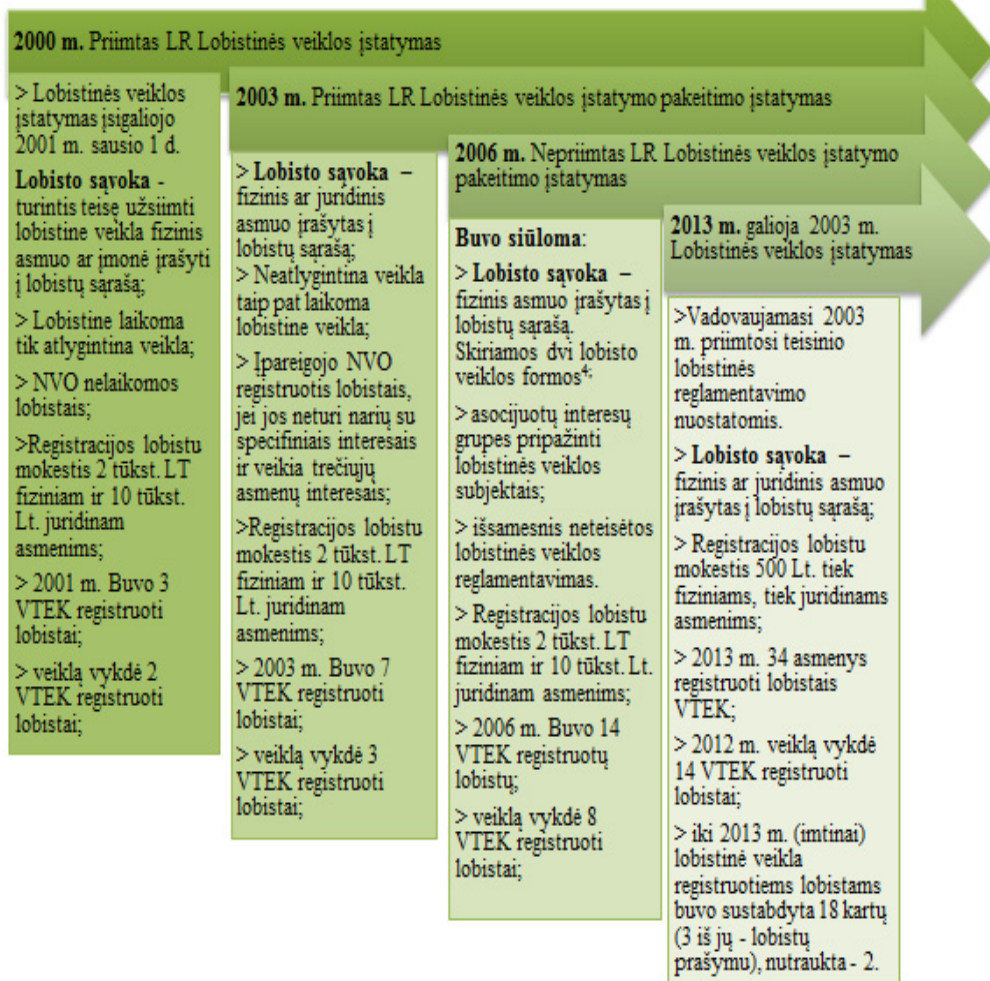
**2000 m.** Priimtas LR Lobistinės veiklos įstatymas

> Lobistinės veiklos įstatymas įsigaliojo 2001 m. sausio 1 d.

**Lobisto sąvoka** - turintis teisę užsiimti lobistine veikla fizinis asmuo ar įmonė įrašyti į lobistų sąrašą;

> Lobistine laikoma tik atlygintina veikla;

> NVO nelaikomos lobistais;

>Registracijos lobistu mokestis 2 tūkst. LT fiziniam ir 10 tūkst. Lt. juridinam asmenims;

> 2001 m. Buvo 3 VTEK registruoti lobistai;

> veiklą vykdė 2 VTEK registruoti lobistai;

**2003 m.** Priimtas LR Lobistinės veiklos įstatymo pakeitimo įstatymas

> **Lobisto sąvoka** – fizinis ar juridinis asmuo įrašytas į lobistų sąrašą;

> Neatlygintina veikla taip pat laikoma lobistine veikla;

> Įpareigojo NVO registruotis lobistais, jei jos neturi narių su specifiniais interesais ir veikia trečiųjų asmenų interesais;

>Registracijos lobistu mokestis 2 tūkst. LT fiziniam ir 10 tūkst. Lt. juridinam asmenims;

> 2003 m. Buvo 7 VTEK registruoti lobistai;

> veiklą vykdė 3 VTEK registruoti lobistai;

**2006 m.** Nepriimtas LR Lobistinės veiklos įstatymo pakeitimo įstatymas

**Buvo siūloma**:

> **Lobisto sąvoka** – fizinis asmuo įrašytas į lobistų sąrašą. Skiriamos dvi lobisto veiklos formos$^4$:

> asocijuotų interesų grupes pripažinti lobistinės veiklos subjektais;

> išsamesnis neteisėtos lobistinės veiklos reglamentavimas.

> Registracijos lobistu mokestis 2 tūkst. LT fiziniam ir 10 tūkst. Lt. juridinam asmenims;

> 2006 m. Buvo 14 VTEK registruotų lobistų;

> veiklą vykdė 8 VTEK registruoti lobistai;

**2013 m.** galioja 2003 m. Lobistinės veiklos įstatymas

>Vadovaujamasi 2003 m. priimtosi teisinio lobistinės reglamentavimo nuostatomis.

> **Lobisto sąvoka** – fizinis ar juridinis asmuo įrašytas į lobistų sąrašą;

> Registracijos lobistu mokestis 500 Lt. tiek fiziniams, tiek juridinams asmenims;

> 2013 m. 34 asmenys registruoti lobistais VTEK;

> 2012 m. veiklą vykdė 14 VTEK registruoti lobistai;

> iki 2013 m. (imtinai) lobistinė veikla registruotiems lobistams buvo sustabdyta 18 kartų (3 iš jų - lobistų prašymu), nutraukta - 2.